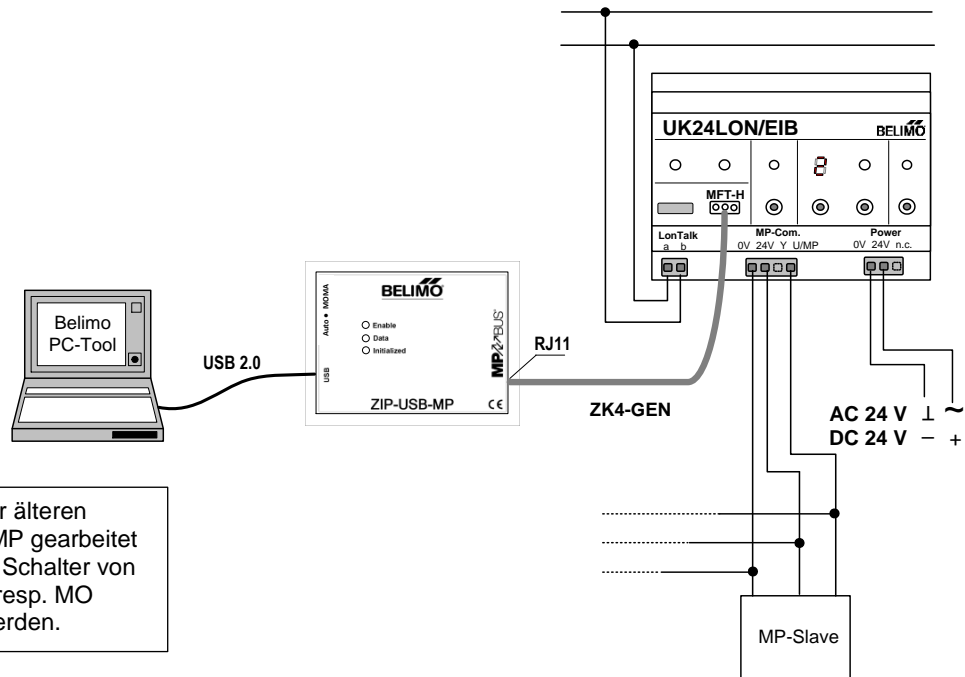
UK24LON/EIB
BELIMO
8
MFT-H
LonTalk
a b
MP-Com.
0V 24V Y U/MP
Power
0V 24V n.c.

Belimo PC-Tool

USB 2.0

BELIMO
Auto ● MOMA
USB
○ Enable
○ Data
○ Initialized
ZIP-USB-MP
CE
MP BUS

RJ11

ZK4-GEN

AC 24 V ⊥ ~
DC 24 V − +

r älteren
MP gearbeitet
Schalter von
resp. MO
erden.

MP-Slave